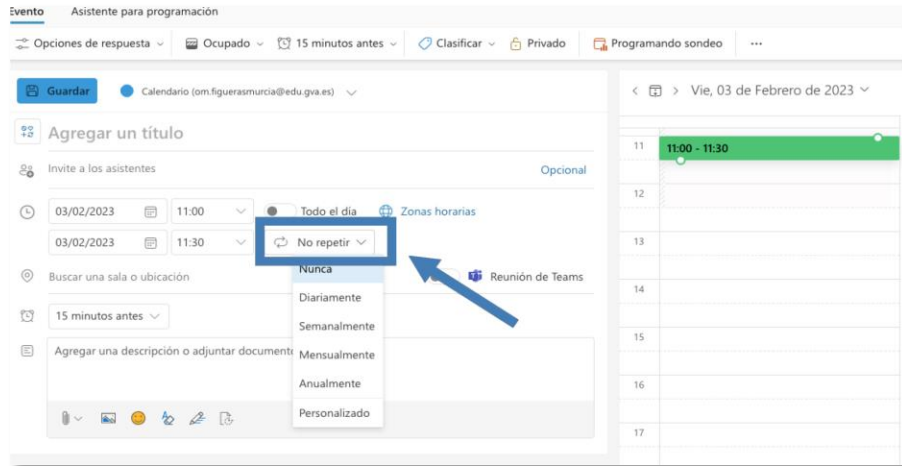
Evento Asistente para programación

Opciones de respuesta ⌄ Ocupado ⌄ 15 minutos antes ⌄ Clasificar ⌄ Privado Programando sondeo ···

Guardar Calendario (om.figuerasmurcia@edu.gva.es) ⌄

Agregar un título

Invite a los asistentes Opcional

03/02/2023 11:00 Todo el día Zonas horarias

03/02/2023 11:30 No repetir

Buscar una sala o ubicación Reunión de Teams

15 minutos antes

Agregar una descripción o adjuntar documento

Nunca
Diariamente
Semanalmente
Mensualmente
Anualmente
Personalizado

Vie, 03 de Febrero de 2023

11 11:00 - 11:30
12
13
14
15
16
17